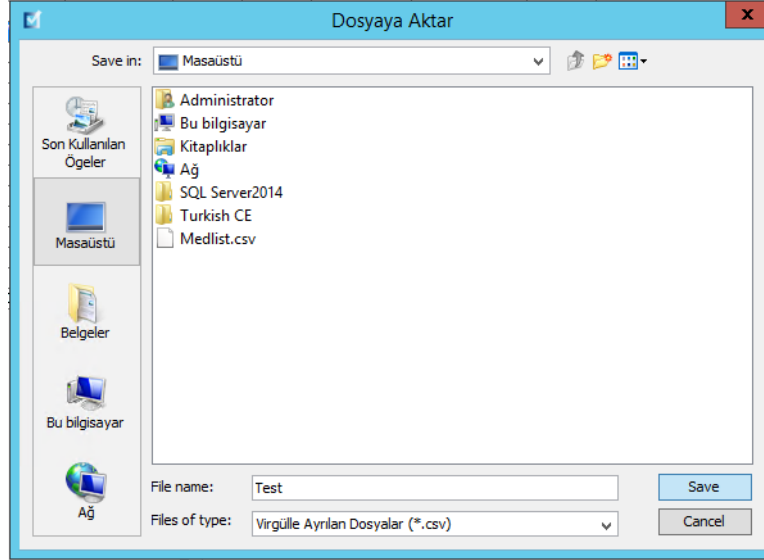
Dosyaya Aktar

Save in: Masaüstü

Son Kullanılan Öğeler

Masaüstü

Belgeler

Bu bilgisayar

Ağ

Administrator
Bu bilgisayar
Kitaplıklar
Ağ
SQL Server2014
Turkish CE
Medlist.csv

File name: Test
Files of type: Virgülle Ayrılan Dosyalar (*.csv)

Save
Cancel